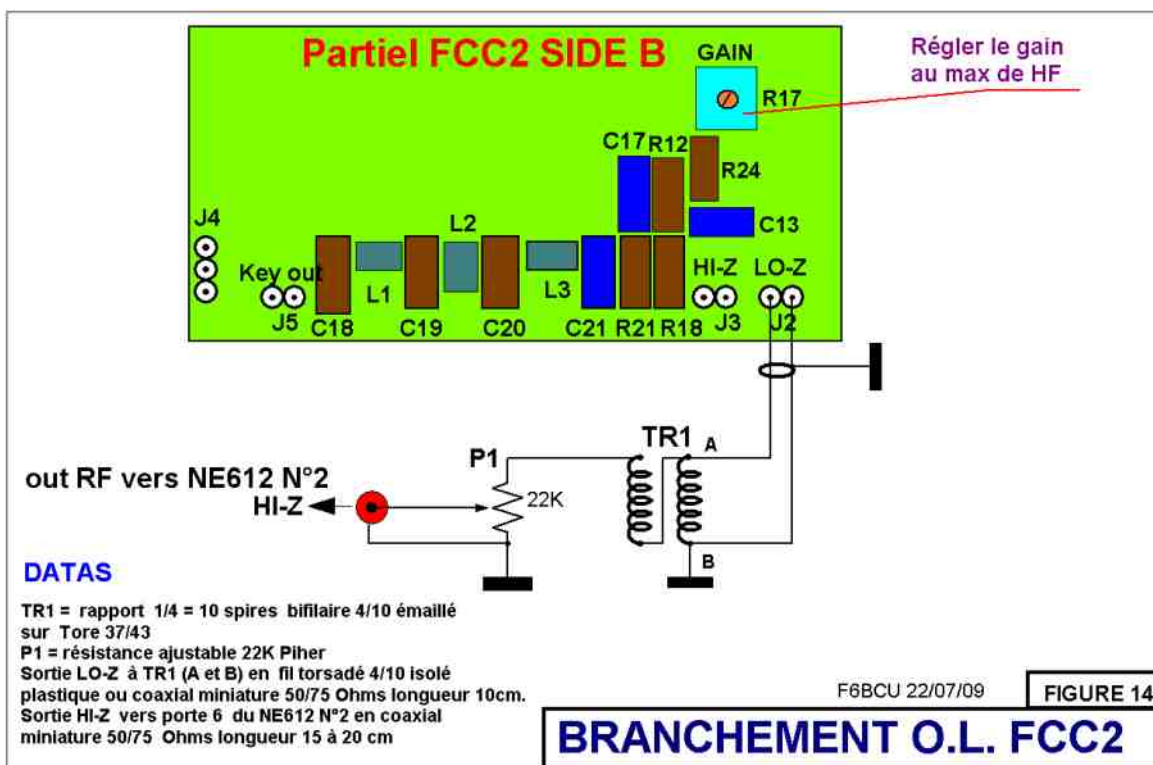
Partiel FCC2 SIDE B

GAIN

R17

Régler le gain au max de HF

C17 R12

R24

C13

J4

L2

Key out

L1

L3

HI-Z LO-Z

J5 C18 C19 C20 C21 R21 R18 J3 J2

TR1

A

P1

out RF vers NE612 N°2

HI-Z

22K

B

DATAS

TR1 = rapport 1/4 = 10 spires bifilaire 4/10 émaillé sur Tore 37/43
P1 = résistance ajustable 22K Piher
Sortie LO-Z à TR1 (A et B) en fil torsadé 4/10 isolé plastique ou coaxial miniature 50/75 Ohms longueur 10cm.
Sortie HI-Z vers porte 6 du NE612 N°2 en coaxial miniature 50/75 Ohms longueur 15 à 20 cm

F6BCU 22/07/09

FIGURE 14

BRANCHEMENT O.L. FCC2